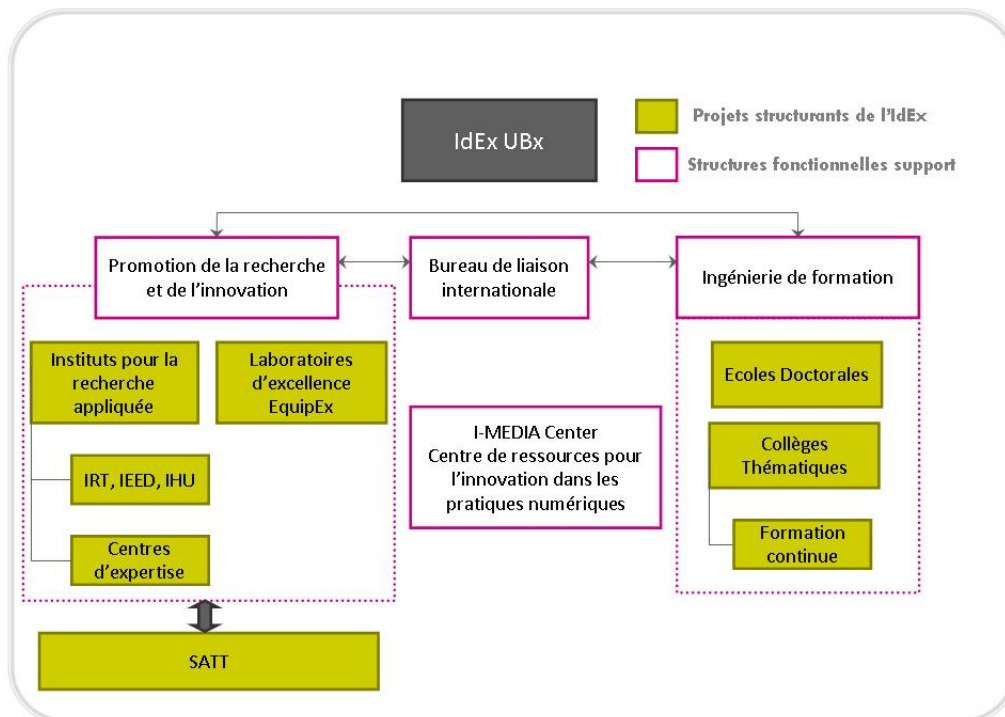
IdEx UBx

Projets structurants de l'IdEx

Structures fonctionnelles support

Promotion de la recherche et de l'innovation

Bureau de liaison internationale

Ingénierie de formation

Instituts pour la recherche appliquée

Laboratoires d'excellence EquipEx

IRT, IEED, IHU

Centres d'expertise

I-MEDIA Center
Centre de ressources pour l'innovation dans les pratiques numériques

Ecoles Doctorales

Collèges Thématiques

Formation continue

SATT